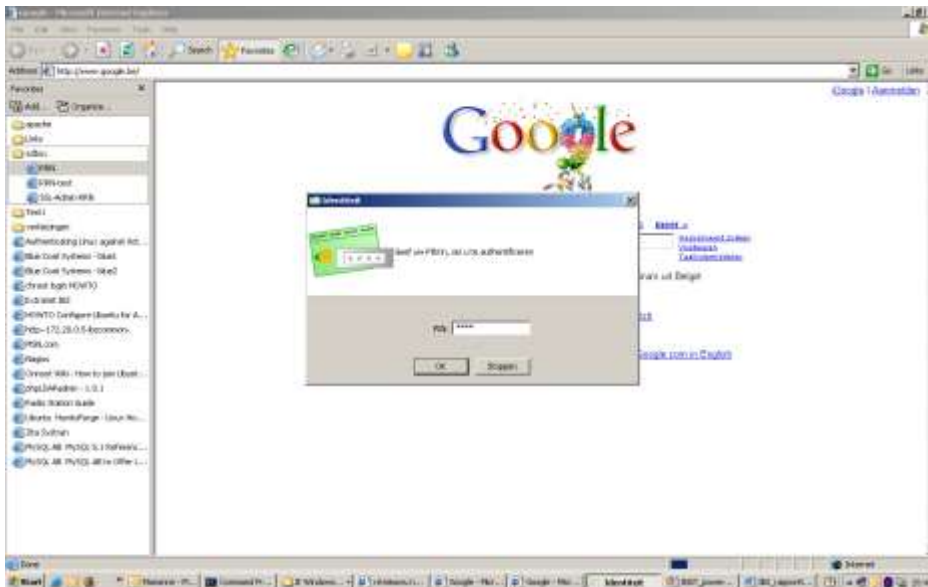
Google - Microsoft Internet Explorer

File Edit View Favorites Tools Help

Back Search Favorites

Address http://www.google.be/ Go Links

Favorites
Add... Organize...
apache
Links
slbec
PIN
PIN-test
SSL-Admin-PIN
Test
verlaagen
Authenticating Linux against Act...
Blue Coat Systems - Slue1
Blue Coat Systems - Slue2
chroot login HOWTO
Extranet BE
HOWTO Configure Ubuntu for A...
http--172.20.0.5-
MSN.com
Nagios
Ubuntu Wiki - How to join Ubunt...
phpLDAPadmin - 1.0.1
Radio Station Guide
Ubuntu MonksForge - Linux Ho...
Ubuntu
MySQL AB MySQL 5.1 Referen...
MySQL AB MySQL AB's Offer L...

Google | Aanmelden

Google

Identiteit

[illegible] heeft uw PIN nodig, om u te authentificeren

PIN *****

OK Stoppen

Zoeken
Geavanceerd zoeken
Voorkeuren
Taalhulpmiddelen

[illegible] uit België

Google.com in English

Done Internet

Start Identiteit